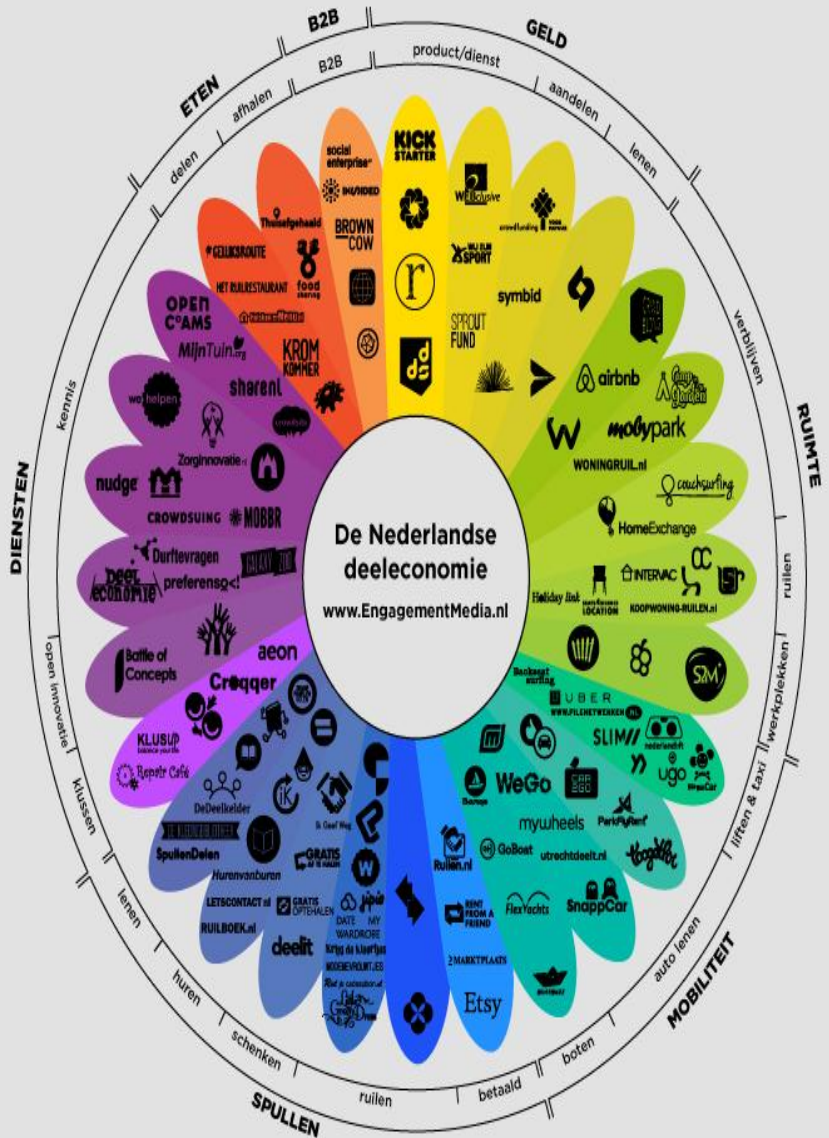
B2B
GELD
ETEN
B2B
product/dienst
afhalen
aandelen
delen
lenen
verblijven
RUIMTE
kennis
DIENSTEN
ruilen
werkplekken
open innovatie
klussen
liften & taxi
lenen
auto lenen
MOBILITEIT
huren
schenken
boten
ruilen
betaald
SPULLEN

De Nederlandse deeleconomie
www.EngagementMedia.nl

KICK STARTER
social enterprise
INSIDED
BROWN COW
Thuisafgehaald
GELUKSROUTE
food sharing
HET RUILRESTAURANT
KROM KOMMER
OPEN COAMS
MijnTuin.org
sharenl
wehelpen
Zorginnovatie
nudge
CROWDSUING
MOBBR
Durftevragen
preferenso
Deel economie
Battle of Concepts
aeon
Croqqer
KLUSUP
Repair Café
DeDeelkelder
SpullenDelen
Hurenvanburen
LETSCONTACT.nl
GRATIS OPTEHALEN
RUILBOEK.nl
deelit
GRATIS
DATE MY WARDROBE
Krijg de kleertjes
Etsy
MARKTPLAATS
RENT FROM A FRIEND
Ruilen.nl
FlexYachts
SnappCar
GoBoat
utrechtdeelt.nl
mywheels
ParkFlyRent
WeGo
Barqo
SLIM
nederlandrit
ugo
UBER
WWW.PILENETWERKEN.NL
Backseat surfing
Holiday link
KOOPWONING-RUILEN.nl
INTERVAC
HomeExchange
couchsurfing
WONINGRUIL.nl
molypark
airbnb
Camp in my Garden
symbid
SPROUT FUND
WEBclusive
SPORT